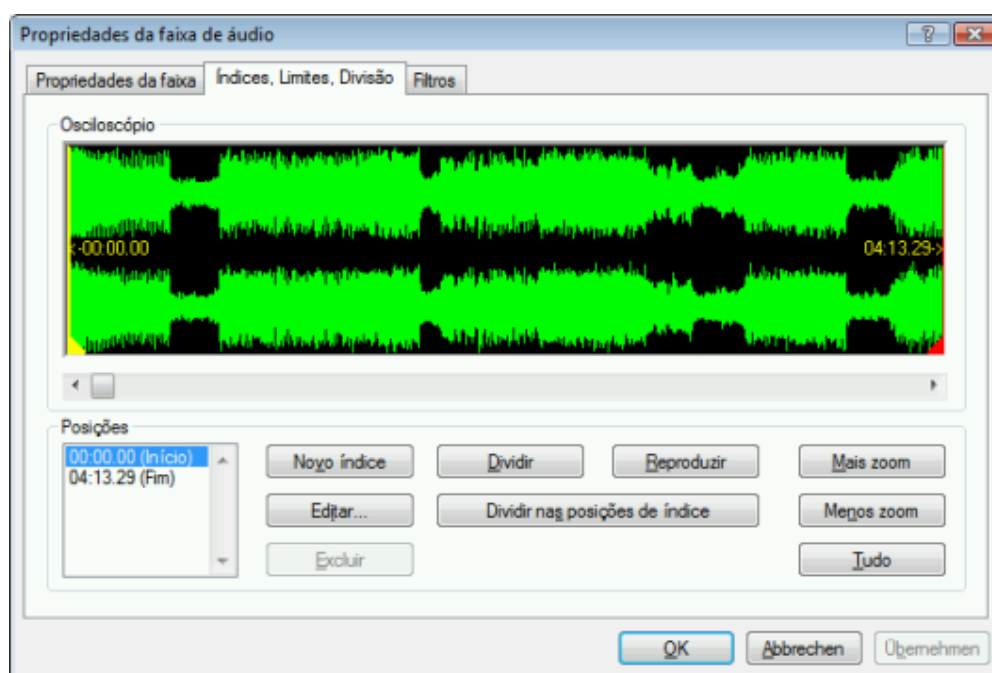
Propriedades da faixa de áudio

Propriedades da faixa | Índices, Limites, Divisão | Filtros

Osciloscópio

<-00:00.00

04:13.29->

Posições

00:00.00 (Início)
04:13.29 (Fim)

Novo índice

Dividir

Reproduzir

Mais zoom

Editar...

Dividir nas posições de índice

Menos zoom

Excluir

Tudo

OK

Abbrechen

Übernehmen